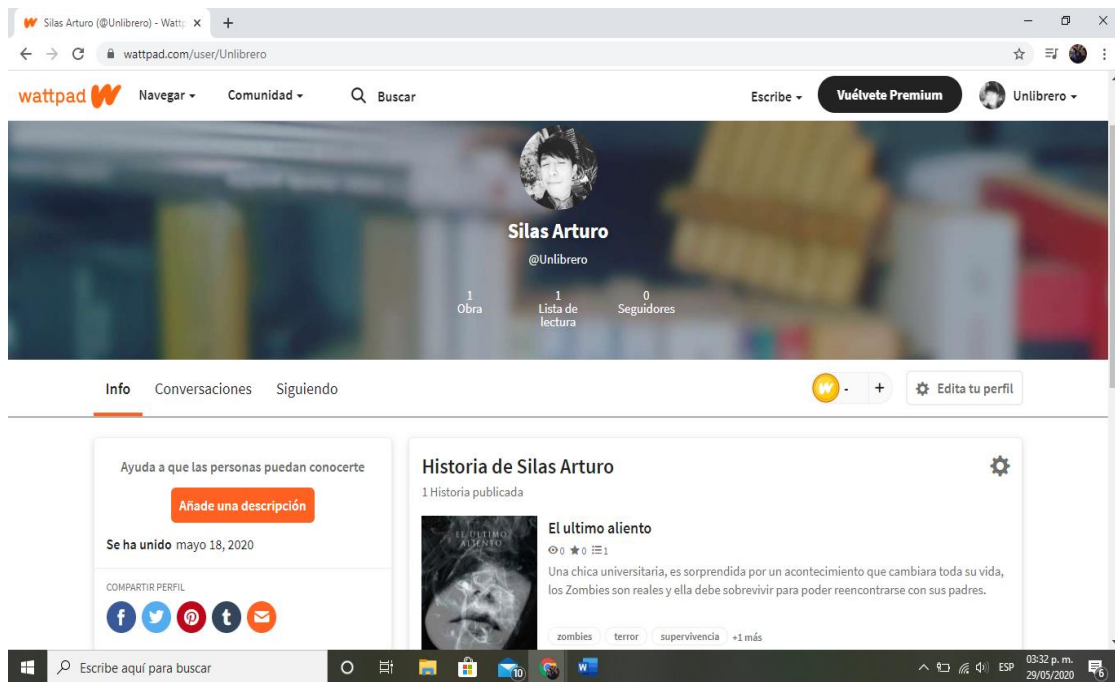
Silas Arturo (@Unlibrero) - Wattp ×
+
wattpad.com/user/Unlibrero

wattpad
Navegar
Comunidad
Buscar
Escribe
Vuélvete Premium
Unlibrero

Silas Arturo
@Unlibrero

1 Obra
1 Lista de lectura
0 Seguidores

Info
Conversaciones
Siguiendo
Edita tu perfil

Ayuda a que las personas puedan conocerte
Añade una descripción
Se ha unido mayo 18, 2020
COMPARTIR PERFIL

Historia de Silas Arturo
1 Historia publicada

EL ULTIMO ALIENTO
El ultimo aliento
0 0 1
Una chica universitaria, es sorprendida por un acontecimiento que cambiara toda su vida, los Zombies son reales y ella debe sobrevivir para poder reencontrarse con sus padres.
zombies
terror
supervivencia
+1 más

Escribe aquí para buscar
10
ESP
03:32 p. m.
29/05/2020
6